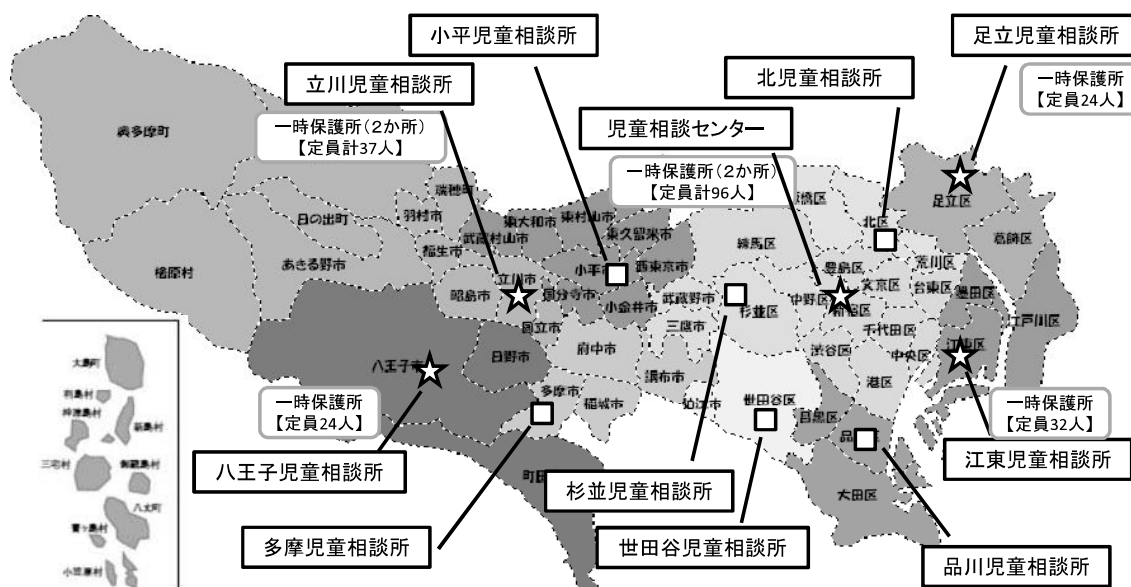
小平児童相談所

足立児童相談所

立川児童相談所

北児童相談所

一時保護所
【定員24人】

一時保護所（2か所）
【定員計37人】

児童相談センター

一時保護所（2か所）
【定員計96人】

奥多摩町
瑞穂町
日の出町
羽村市
東大和市
東村山市
東久留米市
武蔵村山市
福生市
あきる野市
檜原村
立川市
国分寺市
小平市
西東京市
練馬区
板橋区
北区
足立区
葛飾区
荒川区
豊島区
文京区
台東区
墨田区
江戸川区
昭島市
小金井市
武蔵野市
杉並区
中野区
新宿区
千代田区
国立市
三鷹市
中央区
渋谷区
江東区
八王子市
日野市
府中市
調布市
港区
多摩市
稲城市
狛江市
世田谷区
目黒区
品川区
町田市
大田区

大島町
利島村
新島村
神津島村
三宅村
御蔵島村
八丈町
青ヶ島村
小笠原村

一時保護所
【定員24人】

一時保護所
【定員32人】

八王子児童相談所

江東児童相談所

杉並児童相談所

多摩児童相談所

世田谷児童相談所

品川児童相談所